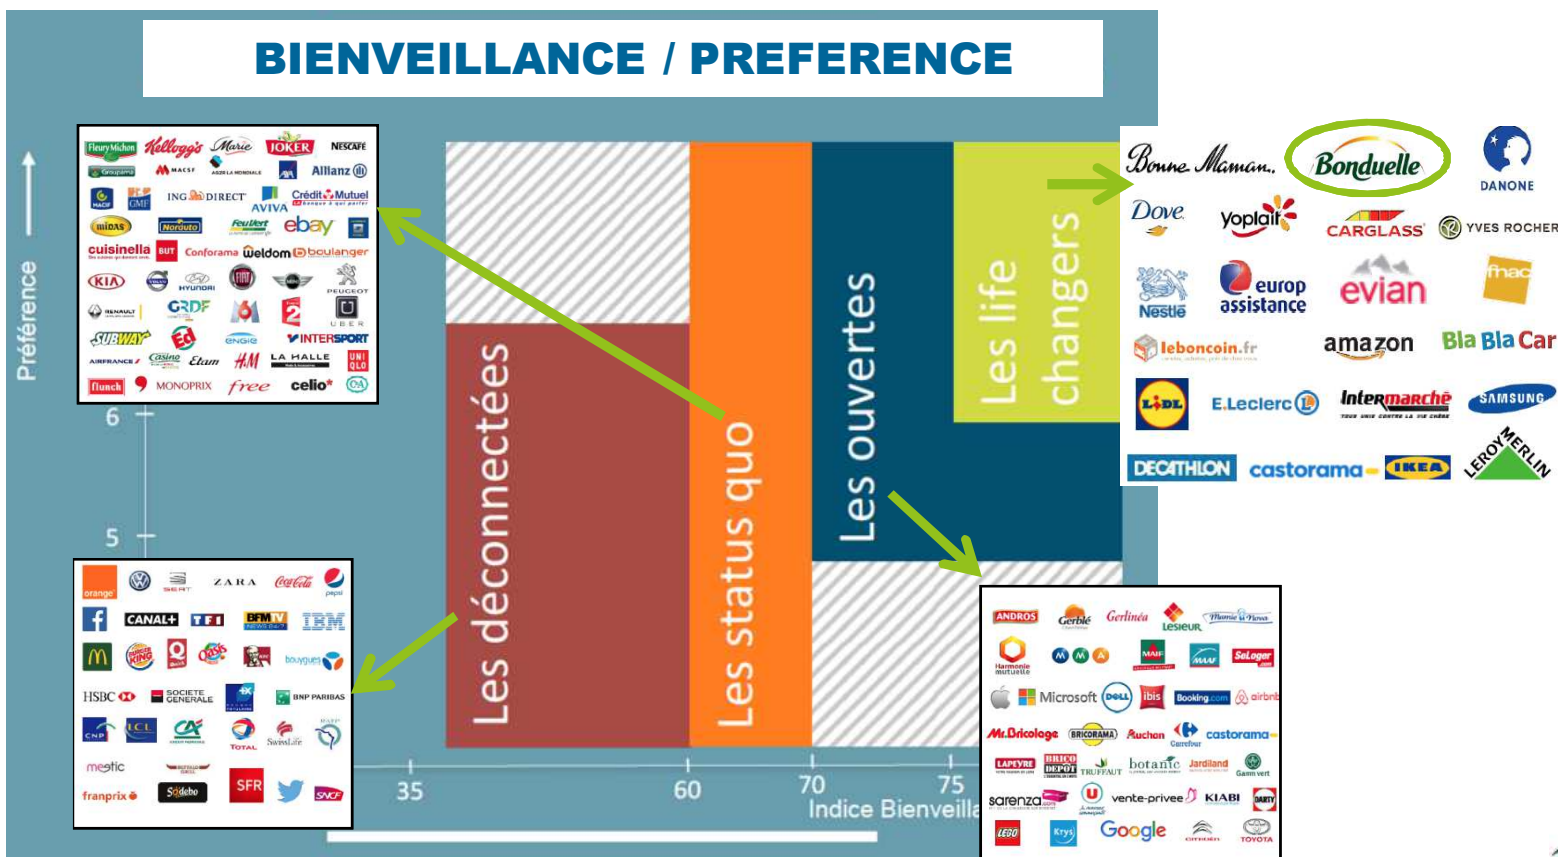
BIENVEILLANCE / PREFERENCE

Préférence

6

5

35

60

70

75

Indice Bienveilla

Les déconnectées

Les status quo

Les ouvertes

Les life changers

Fleury Michon Kellogg's Marie JOKER NESCAFE
Groupama MACSF AG2R LA MONDIALE AXA Allianz
MAAF GMF ING DIRECT AVIVA Crédit Mutuel
midas Norauto Feu Vert ebay
cuisinella BUT Conforama Weldom boulanger
KIA HYUNDAI FIAT PEUGEOT
RENAULT GRDF M6 2 UBER
SUBWAY Ed ENGIE INTERSPORT
AIRFRANCE Casino Etam H&M LA HALLE UNIQLO
flunch MONOPRIX free celio* CA

Bonne Maman Bonduelle DANONE
Dove yoplait CARGLASS YVES ROCHER
Nestlé europ assistance evian fnac
leboncoin.fr amazon Bla Bla Car
LIDL E.Leclerc Intermarché SAMSUNG
DECATHLON castorama IKEA LEROY MERLIN

orange SEAT ZARA Coca-Cola pepsi
CANAL+ TF1 BFM TV IBM
BURGER KING Quick Oasis KFC bouygues
HSBC SOCIETE GENERALE BNP PARIBAS
CNP LCL CA TOTAL SwissLife
meetic
franprix Sodebo SFR SNCF

ANDROS Gerblé Gerlinéa Lesieur Mamie Nova
Harmonie mutuelle MAIF MAAF SeLoger
Microsoft DELL ibis Booking.com airbnb
Mr.Bricolage BRICORAMA Auchan Carrefour castorama
LAPEYRE BRICO DEPOT TRUFFAUT botanic Jardiland Gamm vert
sarenza U vente-privee KIABI DARTY
LEGO Krys Google CITROËN TOYOTA